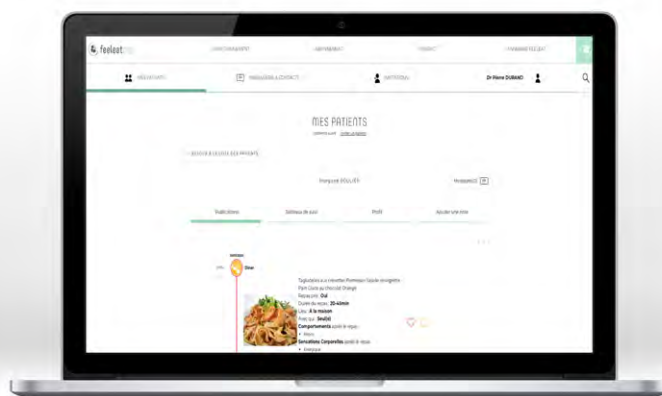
feeleat

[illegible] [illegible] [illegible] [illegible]

MES PATIENTS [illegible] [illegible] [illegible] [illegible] Dr Pierre DURAND

MES PATIENTS

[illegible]

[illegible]

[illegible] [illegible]

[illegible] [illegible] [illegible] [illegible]

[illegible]

Dîner

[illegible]

Repas pris : Oui

Durée du repas : 20-40min

Lieu : A la maison

Avec qui : Seul(e)

Comportements avant le repas :

• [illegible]

Sensations Corporelles avant le repas :

• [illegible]